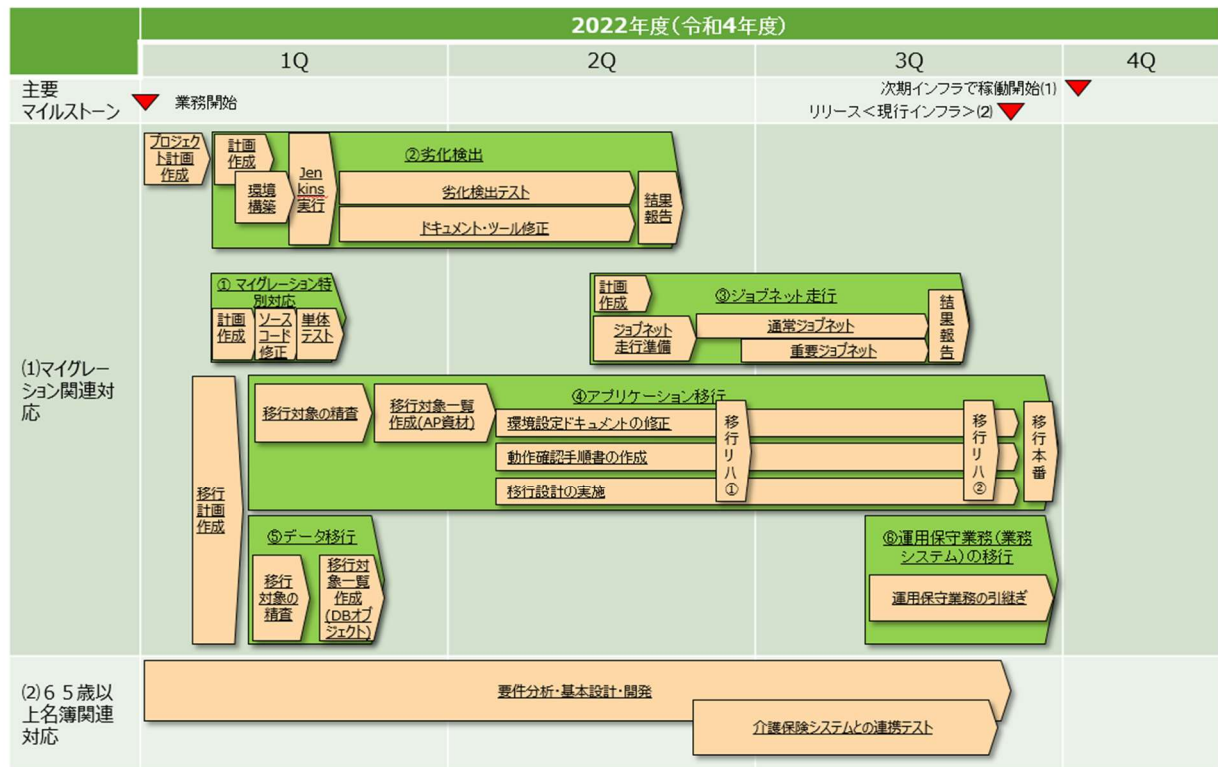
2022年度（令和4年度）

| | 1Q | 2Q | 3Q | 4Q |
|---|---|---|---|---|

主要マイルストーン
業務開始
次期インフラで稼働開始(1)
リリース＜現行インフラ＞(2)

(1)マイグレーション関連対応

プロジェクト計画作成
計画作成
環境構築
Jenkins実行
②劣化検出
劣化検出テスト
ドキュメント・ツール修正
結果報告

① マイグレーション特別対応
計画作成
ソースコード修正
単体テスト

計画作成
③ジョブネット走行
ジョブネット走行準備
通常ジョブネット
重要ジョブネット
結果報告

移行計画作成
④アプリケーション移行
移行対象の精査
移行対象一覧作成(AP資材)
環境設定ドキュメントの修正
動作確認手順書の作成
移行設計の実施
移行リハ①
移行リハ②
移行本番

⑤データ移行
移行対象の精査
移行対象一覧作成(DBオブジェクト)

⑥運用保守業務（業務システム）の移行
運用保守業務の引継ぎ

(2)６５歳以上名簿関連対応
要件分析・基本設計・開発
介護保険システムとの連携テスト